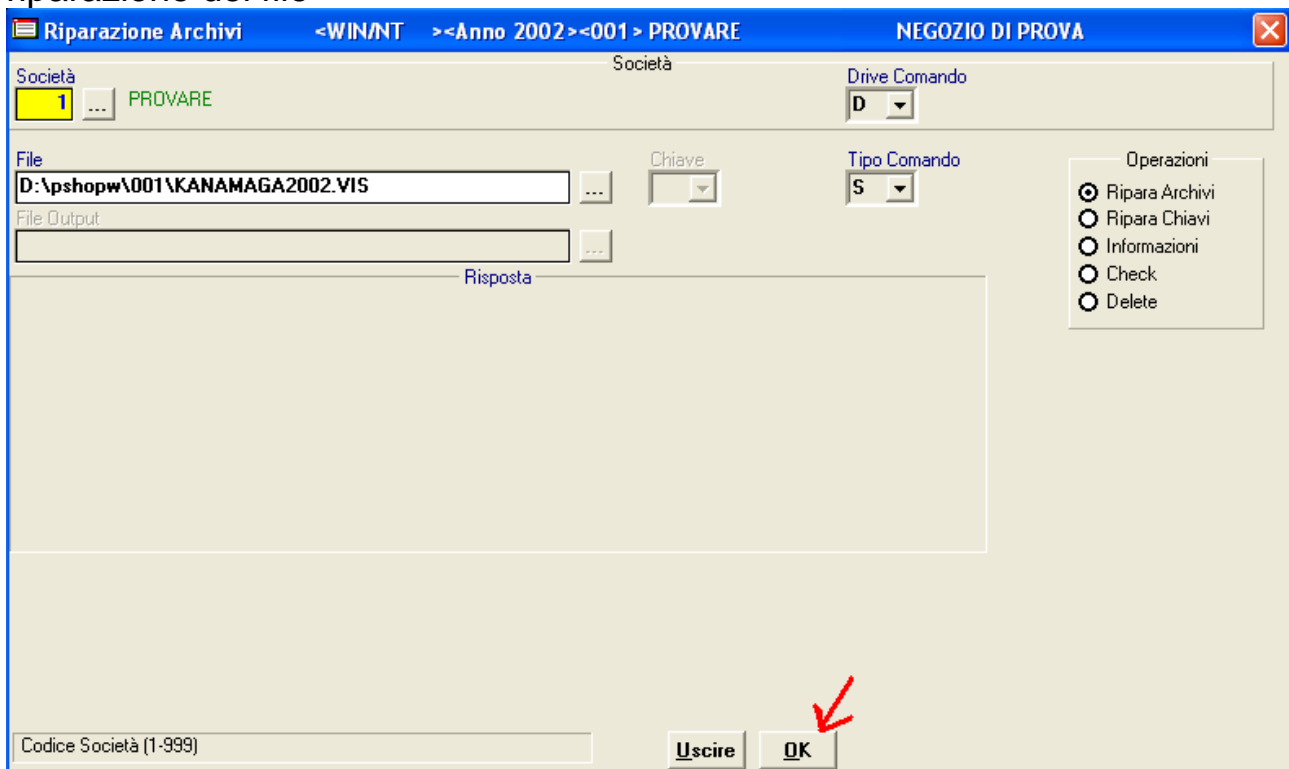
riparazione del file

Riparazione Archivi <WIN/NT ><Anno 2002><001 > PROVARE NEGOZIO DI PROVA

Società
Società
1 ... PROVARE
Drive Comando
D

File
D:\pshopw\001\KANAMAGA2002.VIS ...
Chiave
Tipo Comando
S
File Output
...

Operazioni
Ripara Archivi
Ripara Chiavi
Informazioni
Check
Delete

Risposta

Codice Società (1-999)
Uscire
OK